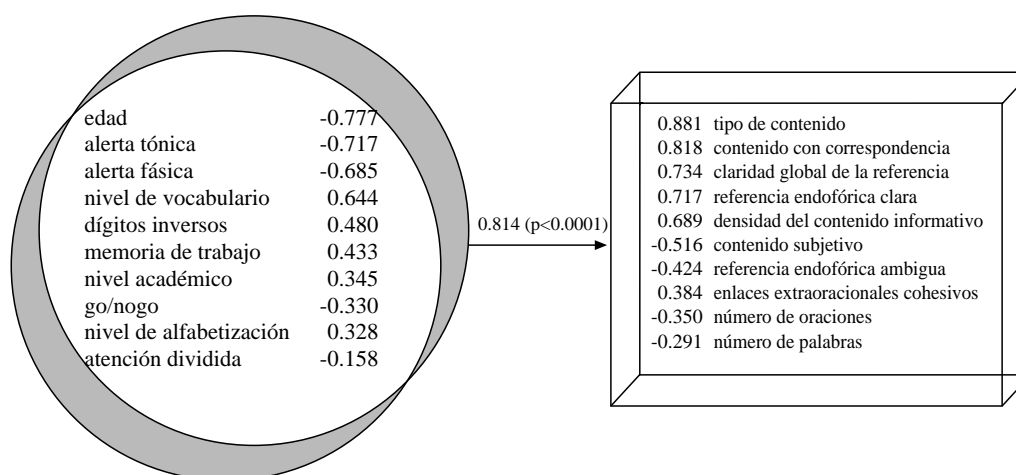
| | |
|---|---|
| edad | -0.777 |
| alerta tónica | -0.717 |
| alerta fásica | -0.685 |
| nivel de vocabulario | 0.644 |
| dígitos inversos | 0.480 |
| memoria de trabajo | 0.433 |
| nivel académico | 0.345 |
| go/nogo | -0.330 |
| nivel de alfabetización | 0.328 |
| atención dividida | -0.158 |

0.814 (p<0.0001)

| | |
|---|---|
| 0.881 | tipo de contenido |
| 0.818 | contenido con correspondencia |
| 0.734 | claridad global de la referencia |
| 0.717 | referencia endofórica clara |
| 0.689 | densidad del contenido informativo |
| -0.516 | contenido subjetivo |
| -0.424 | referencia endofórica ambigua |
| 0.384 | enlaces extraoracionales cohesivos |
| -0.350 | número de oraciones |
| -0.291 | número de palabras |